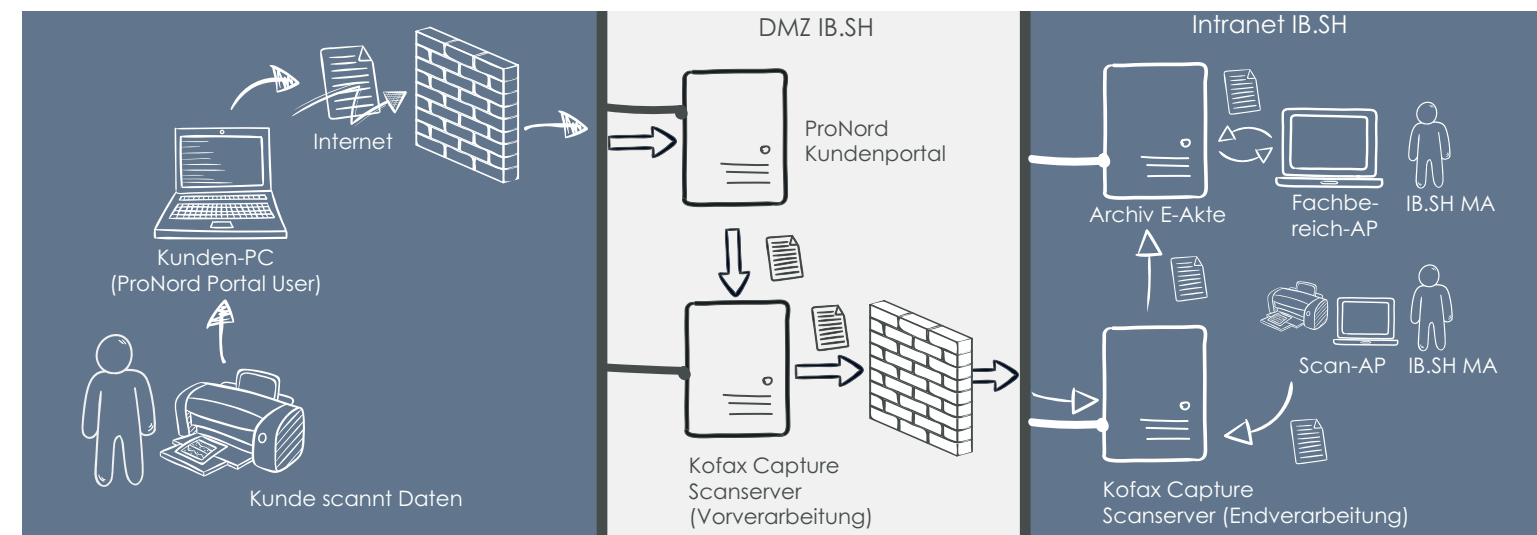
Internet

Kunden-PC
(ProNord Portal User)

Kunde scannt Daten

DMZ IB.SH

ProNord
Kundenportal

Kofax Capture
Scanserver
(Vorverarbeitung)

Intranet IB.SH

Archiv E-Akte

Fachbereich-AP

IB.SH MA

Scan-AP

IB.SH MA

Kofax Capture
Scanserver (Endverarbeitung)